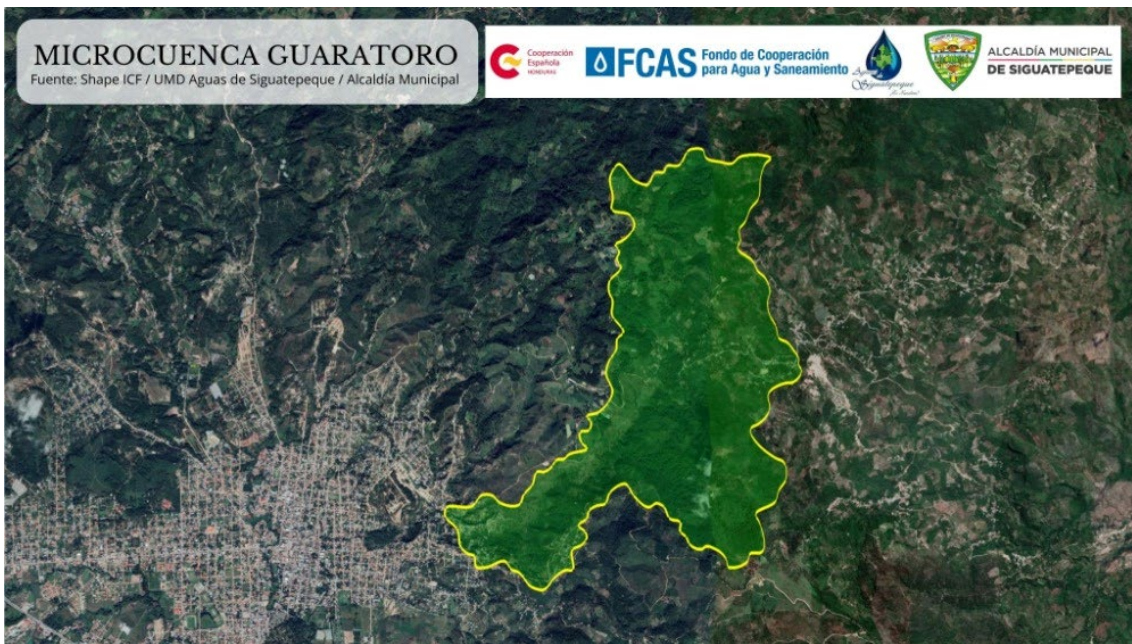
MICROCUENCA GUARATORO
Fuente: Shape ICF / UMD Aguas de Siguatepeque / Alcaldía Municipal

Cooperación Española HONDURAS

FCAS Fondo de Cooperación para Agua y Saneamiento

Aguas de Siguatepeque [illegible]

ALCALDÍA MUNICIPAL DE SIGUATEPEQUE